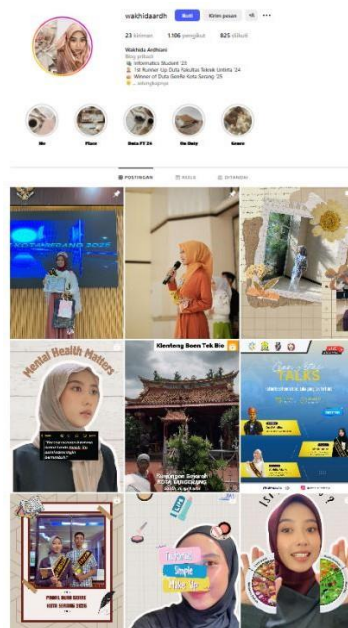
wakhidaardh Ikuti Kirim pesan

23 kiriman 1.106 pengikut 825 diikuti

Wakhida Ardhiani
Blog pribadi
Informatics Student '23
1st Runner Up Duta Fakultas Teknik Untirta '24
Winner of Duta Genre Kota Serang '25
... selengkapnya

Me Place Duta FT 24 Na Daily Genre

POSTINGAN REELS DITANDAI

Mental Health Matters

Klenteng Boen Tek Bio

TALKS

Simple Make Up